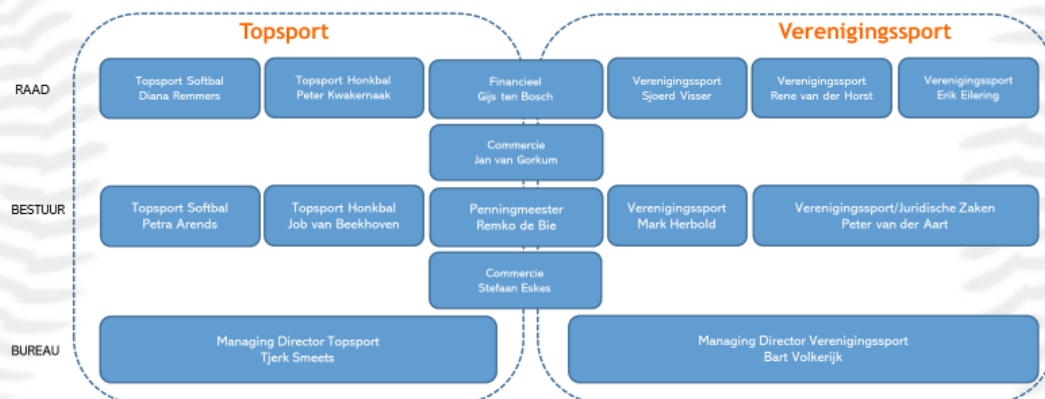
Topsport

Verenigingssport

RAAD

Topsport Softbal
Diana Remmers

Topsport Honkbal
Peter Kwakernaak

Financieel
Gijs ten Bosch

Verenigingssport
Sjoerd Visser

Verenigingssport
Rene van der Horst

Verenigingssport
Erik Eilering

Commercie
Jan van Gorkum

BESTUUR

Topsport Softbal
Petra Arends

Topsport Honkbal
Job van Beekhoven

Penningmeester
Remko de Bie

Verenigingssport
Mark Herbold

Verenigingssport/Juridische Zaken
Peter van der Aart

Commercie
Stefaan Eskes

BUREAU

Managing Director Topsport
Tjerk Smeets

Managing Director Verenigingssport
Bart Volkerijk